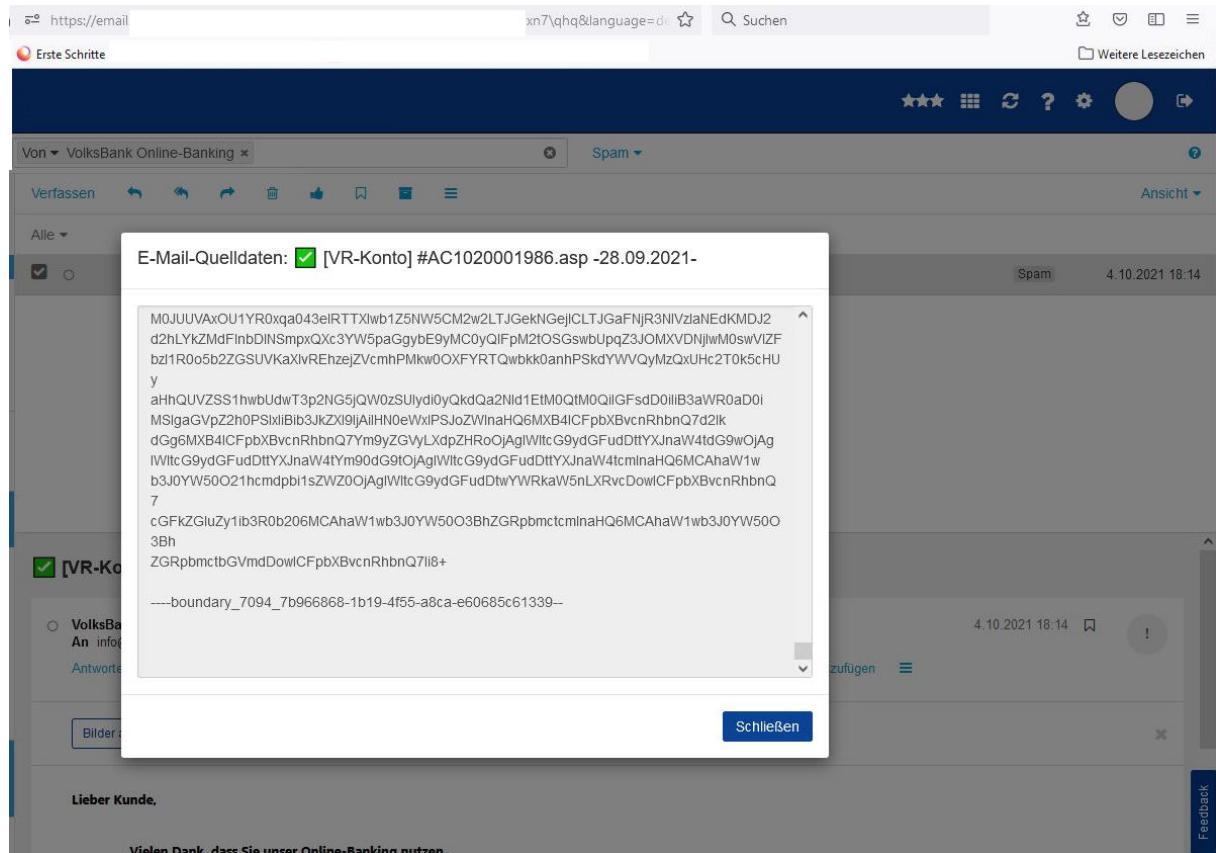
https://email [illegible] xn7\qhq&language=d

Suchen

Erste Schritte

Weitere Lesezeichen

Von ▾ VolksBank Online-Banking ×

Spam ▾

Verfassen

Ansicht ▾

Alle ▾

Spam 4.10.2021 18:14

E-Mail-Quelldaten: ✅ [VR-Konto] #AC1020001986.asp -28.09.2021-

M0JUUVAxOU1YR0xqa043elRTTXlwb1Z5NW5CM2w2LTJGekNGejlCLTJGaFNjR3NlVzlaNEdKMDJ2
d2hLYkZMdFlnbDlNSmpxQXc3YW5paGgybE9yMC0yQlFpM2tOSGswbUpqZ3JOMXVDNjlwM0swVlZF
bzl1R0o5b2ZGSUVKaXlvREhzejZVcmhPMkw0OXFYRTQwbkk0anhPSkdYWVQyMzQxUHc2T0k5cHU
y
aHhQUVZSS1hwbUdwT3p2NG5jQW0zSUlydi0yQkdQa2Nld1EtM0QtM0QilGFsdD0iliB3aWR0aD0i
MSIgaGVpZ2h0PSIxliBib3JkZXI9IjAilHN0eWxlPSJoZWlnaHQ6MXB4ICFpbXBvcnRhbnQ7d2lk
dGg6MXB4ICFpbXBvcnRhbnQ7Ym9yZGVyLXdpZHRoOjAgIWltcG9ydGFudDttYXJnaW4tdG9wOjAg
IWltcG9ydGFudDttYXJnaW4tYm90dG9tOjAgIWltcG9ydGFudDttYXJnaW4tcmlnaHQ6MCAhaW1w
b3J0YW50O21hcmdpbi1sZWZ0OjAgIWltcG9ydGFudDtwYWRkaW5nLXRvcDowICFpbXBvcnRhbnQ
7
cGFkZGluZy1ib3R0b206MCAhaW1wb3J0YW50O3BhZGRpbmctcmlnaHQ6MCAhaW1wb3J0YW50O
3Bh
ZGRpbmctbGVmdDowICFpbXBvcnRhbnQ7Ii8+

----boundary_7094_7b966868-1b19-4f55-a8ca-e60685c61339--

Schließen

✅ [VR-Ko

VolksBa
An info

4.10.2021 18:14

Antworte

zufügen

Bilder

Lieber Kunde,

Vielen Dank, dass Sie unser Online-Banking nutzen

Feedback